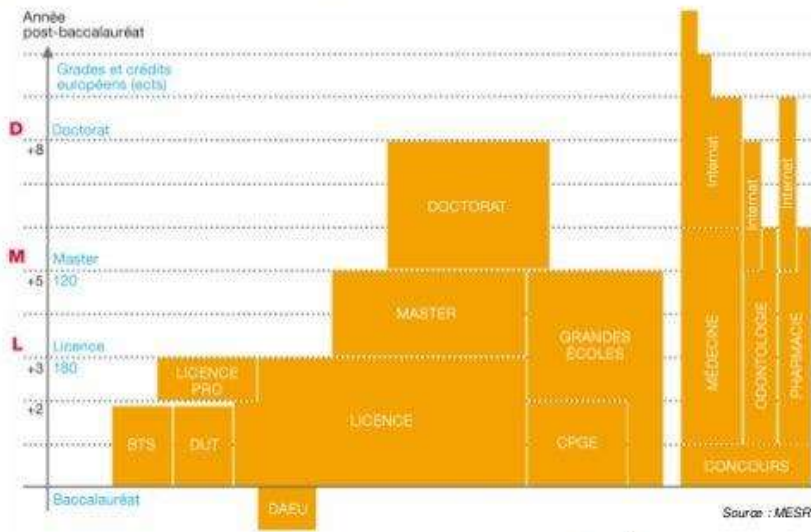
Année post-baccalauréat

Grades et crédits européens (ects)

D Doctorat
+8

M Master
+5 120

L Licence
+3 180

+2

Baccalauréat

DOCTORAT

MASTER

GRANDES ÉCOLES

LICENCE PRO

LICENCE

BTS

DUT

CPGE

DAEU

Internat

Internat

Internat

MÉDECINE

ODONTOLOGIE

PHARMACIE

CONCOURS

Source : MESR